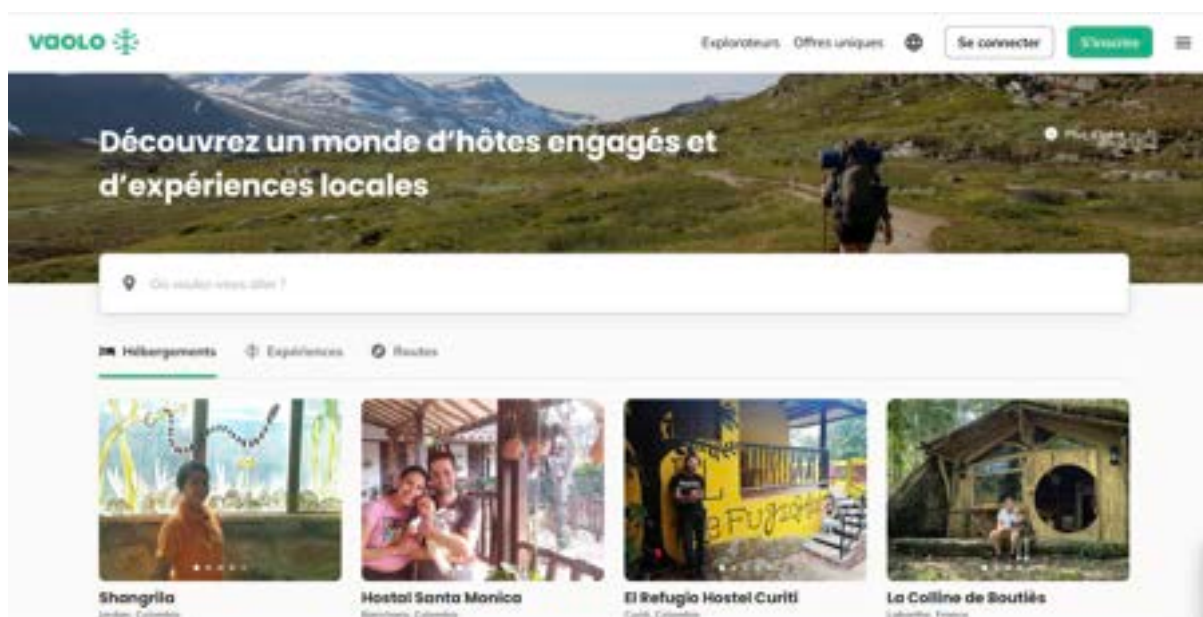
vaolo

Explorateurs Offres uniques Se connecter S'inscrire

Découvrez un monde d'hôtes engagés et d'expériences locales

Où voulez-vous aller ?

Hébergements Expériences Routes

Shangrila
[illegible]

Hostal Santa Monica
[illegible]

El Refugio Hostel Curiti
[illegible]

La Colline de Boutiès
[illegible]